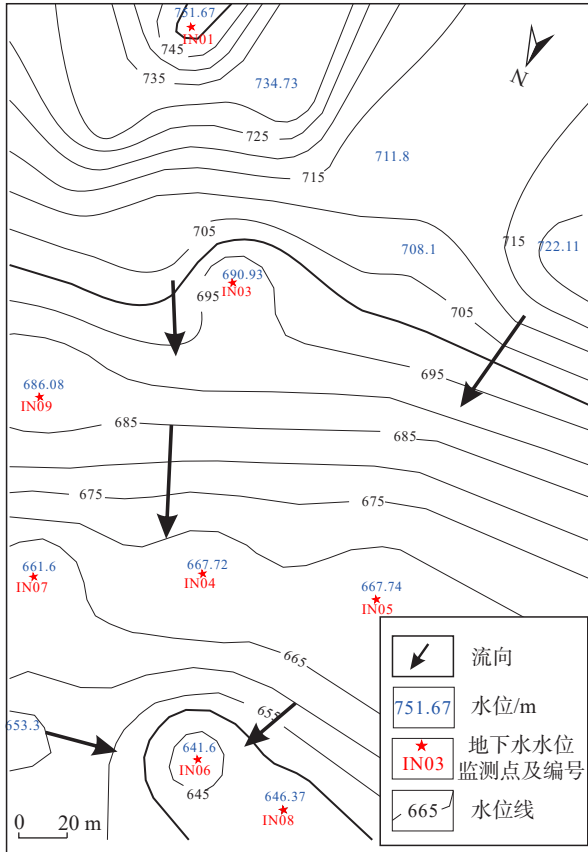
751.67
IN01
745
735
734.73
725
715
711.8
N
705
715
722.11
708.1
690.93
IN03
695
705
686.08
IN09
695
685
685
675
675
661.6
IN07
667.72
IN04
667.74
IN05
665
653.3
655
641.6
IN06
645
646.37
IN08
0
20 m

| | |
|---|---|
| | 流向 |
| 751.67 | 水位/m |
| ★ IN03 | 地下水水位监测点及编号 |
| 665 | 水位线 |